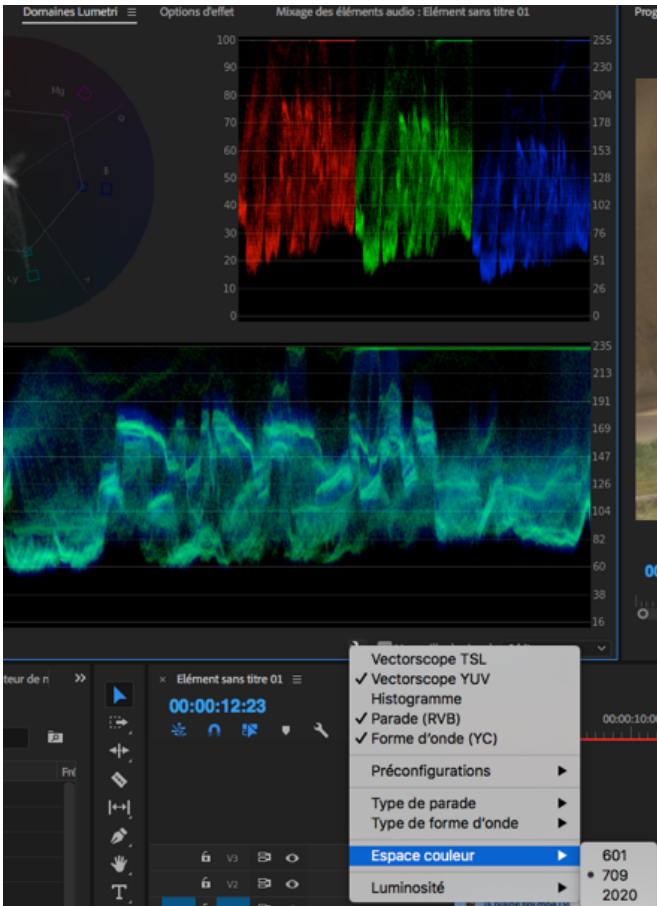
Domaines Lumetri ☰ Options d'effet Mixage des éléments audio : Elément sans titre 01 Prog

Mg
R
B
Cy
G
Yl

100 255
90 230
80 204
70 178
60 153
50 128
40 102
30 76
20 51
10 26
0 0

235
213
191
169
147
126
104
82
60
38
16

teur de n »

Elément sans titre 01 ☰
00:00:12:23

00:00:10:0

V3
V2

Vectorscope TSL
✓ Vectorscope YUV
Histogramme
✓ Parade (RVB)
✓ Forme d'onde (YC)
Préconfigurations
Type de parade
Type de forme d'onde
Espace couleur
Luminosité

601
• 709
2020

60